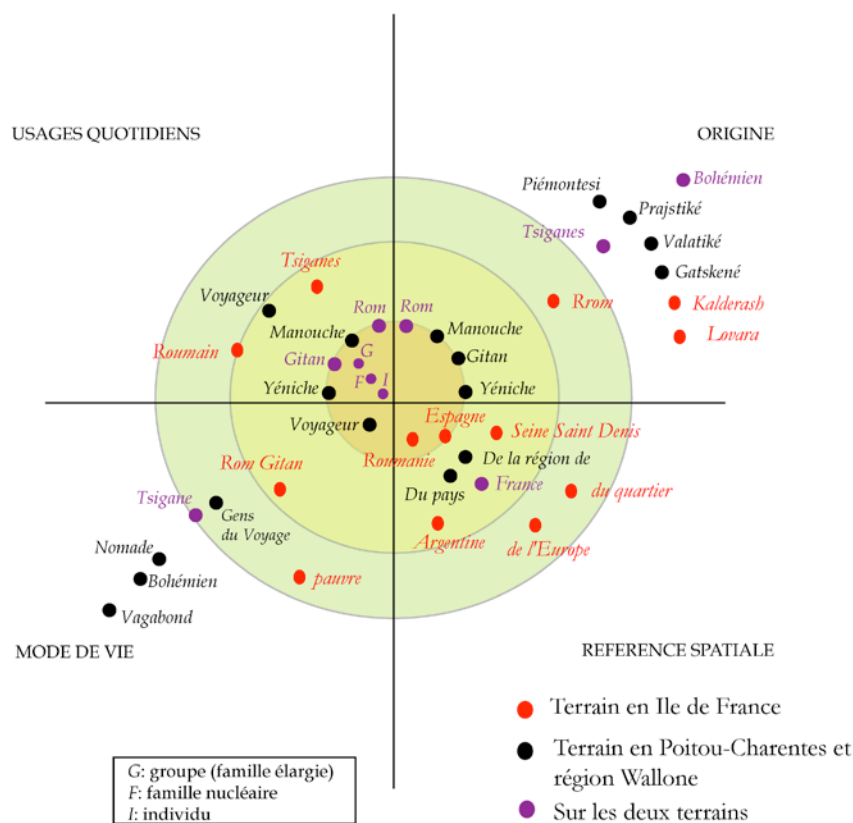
USAGES QUOTIDIENS

ORIGINE

Piémontesi
Bohémien
Prajstiké
Tsiganes
Valatiké
Gatskené
Rrom
Kalderash
Lovara

Tsiganes
Voyageur
Rom
Rom
Manouche
Manouche
Roumain
G
Gitan
Gitan
F
I
Yéniche
Yéniche
Voyageur
Espagne
Seine Saint Denis
Roumanie
De la région de
Rom Gitan
France
Du pays
du quartier
Tsigane
Gens du Voyage
Argentine
de l'Europe
Nomade
Bohémien
pauvre
Vagabond

MODE DE VIE

REFERENCE SPATIALE

Terrain en Ile de France

Terrain en Poitou-Charentes et région Wallone

Sur les deux terrains

G: groupe (famille élargie)
F: famille nucléaire
I: individu